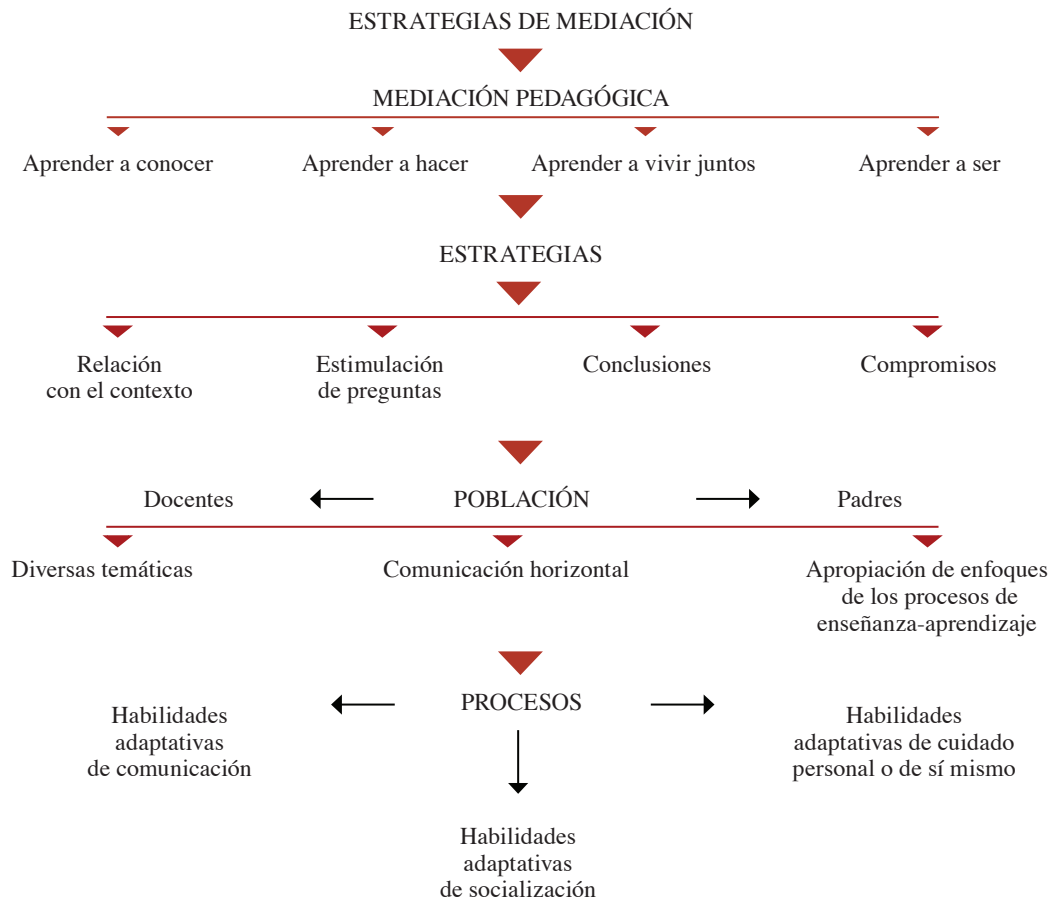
ESTRATEGIAS DE MEDIACIÓN

MEDIACIÓN PEDAGÓGICA

Aprender a conocer

Aprender a hacer

Aprender a vivir juntos

Aprender a ser

ESTRATEGIAS

Relación con el contexto

Estimulación de preguntas

Conclusiones

Compromisos

Docentes

POBLACIÓN

Padres

Diversas temáticas

Comunicación horizontal

Apropiación de enfoques de los procesos de enseñanza-aprendizaje

Habilidades adaptativas de comunicación

PROCESOS

Habilidades adaptativas de cuidado personal o de sí mismo

Habilidades adaptativas de socialización